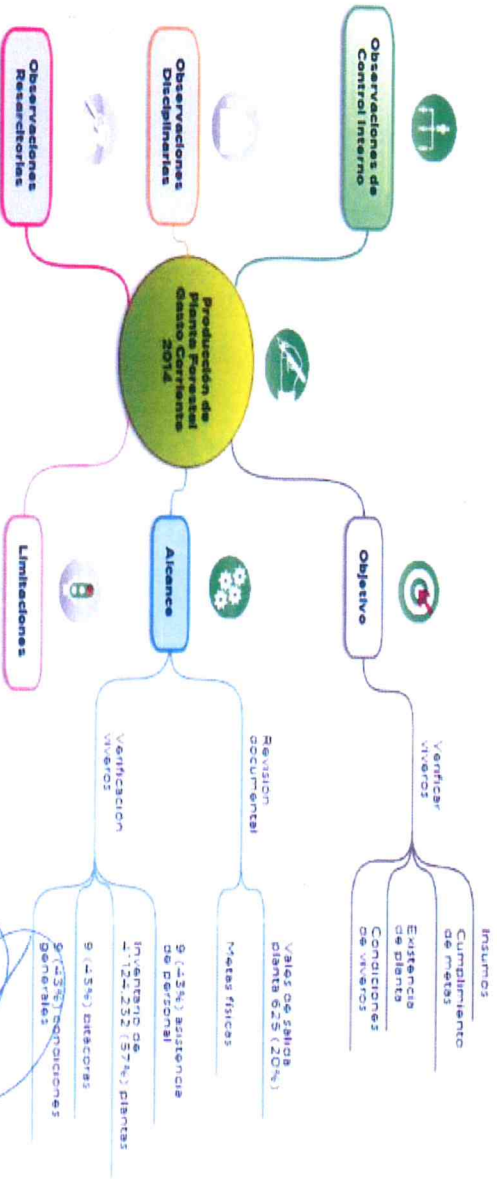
Observaciones de Control Interno

Observaciones Disciplinarias

Observaciones Resarcitorias

Producción de Planta Forestal Gasto Corriente 2014

Objetivo

Verificar viveros

Insumos

Cumplimiento de metas

Existencia de planta

Condiciones de viveros

Alcance

Revisión documental

Vales de salida planta 625 (20%)

Metas físicas

Verificación viveros

9 (43%) asistencia de personal

Inventario de 4'124,232 (57%) plantas

9 (43%) bitácoras

9 (43%) condiciones generales

Limitaciones